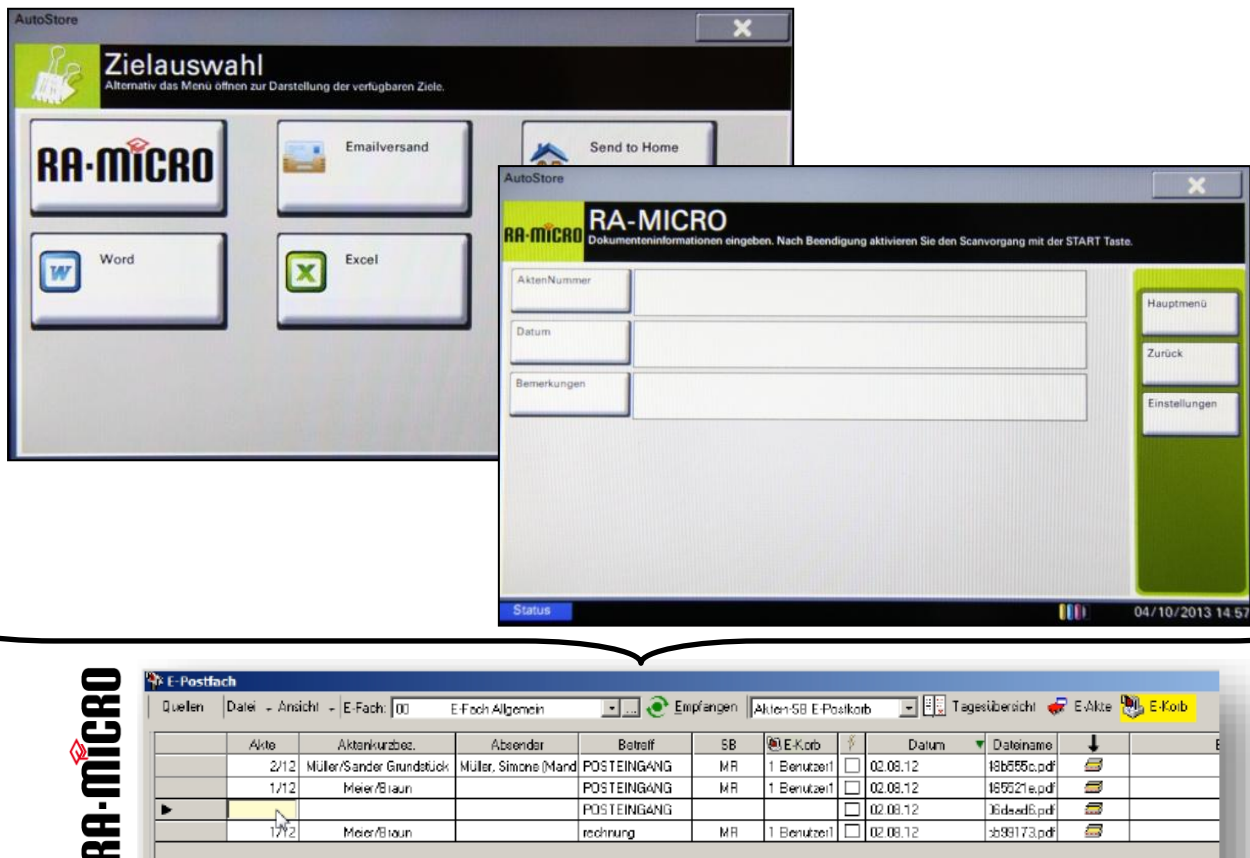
AutoStore

Zielauswahl
Alternativ das Menü öffnen zur Darstellung der verfügbaren Ziele.

RA-MICRO

Emailversand

Send to Home

Word

Excel

AutoStore

RA-MICRO

RA-MICRO
Dokumenteninformationen eingeben. Nach Beendigung aktivieren Sie den Scanvorgang mit der START Taste.

AktenNummer

Datum

Bemerkungen

Hauptmenü

Zurück

Einstellungen

Status

04/10/2013 14:57

RA-MICRO

E-Postfach

Quellen | Datei - Ansicht - E-Fach: 00 E-Fach Allgemein | Empfangen | Akten-SB E-Postkorb | Tagesübersicht | E-Akte | E-Korb

| | Akte | Aktenkurzbez. | Absender | Betreff | SB | E-Korb | | Datum | Dateiname | | |
|---|---|---|---|---|---|---|---|---|---|---|---|
| | 2/12 | Müller/Sander Grundstück | Müller, Simone (Mand | POSTEINGANG | MR | 1 Benutzer1 | | 02.08.12 | 18b555c.pdf | | |
| | 1/12 | Meier/Braun | | POSTEINGANG | MR | 1 Benutzer1 | | 02.08.12 | 185521e.pdf | | |
| ▶ | | | | POSTEINGANG | | | | 02.08.12 | 16daad6.pdf | | |
| | 1/12 | Meier/Braun | | rechnung | MR | 1 Benutzer1 | | 02.08.12 | cb99173.pdf | | |